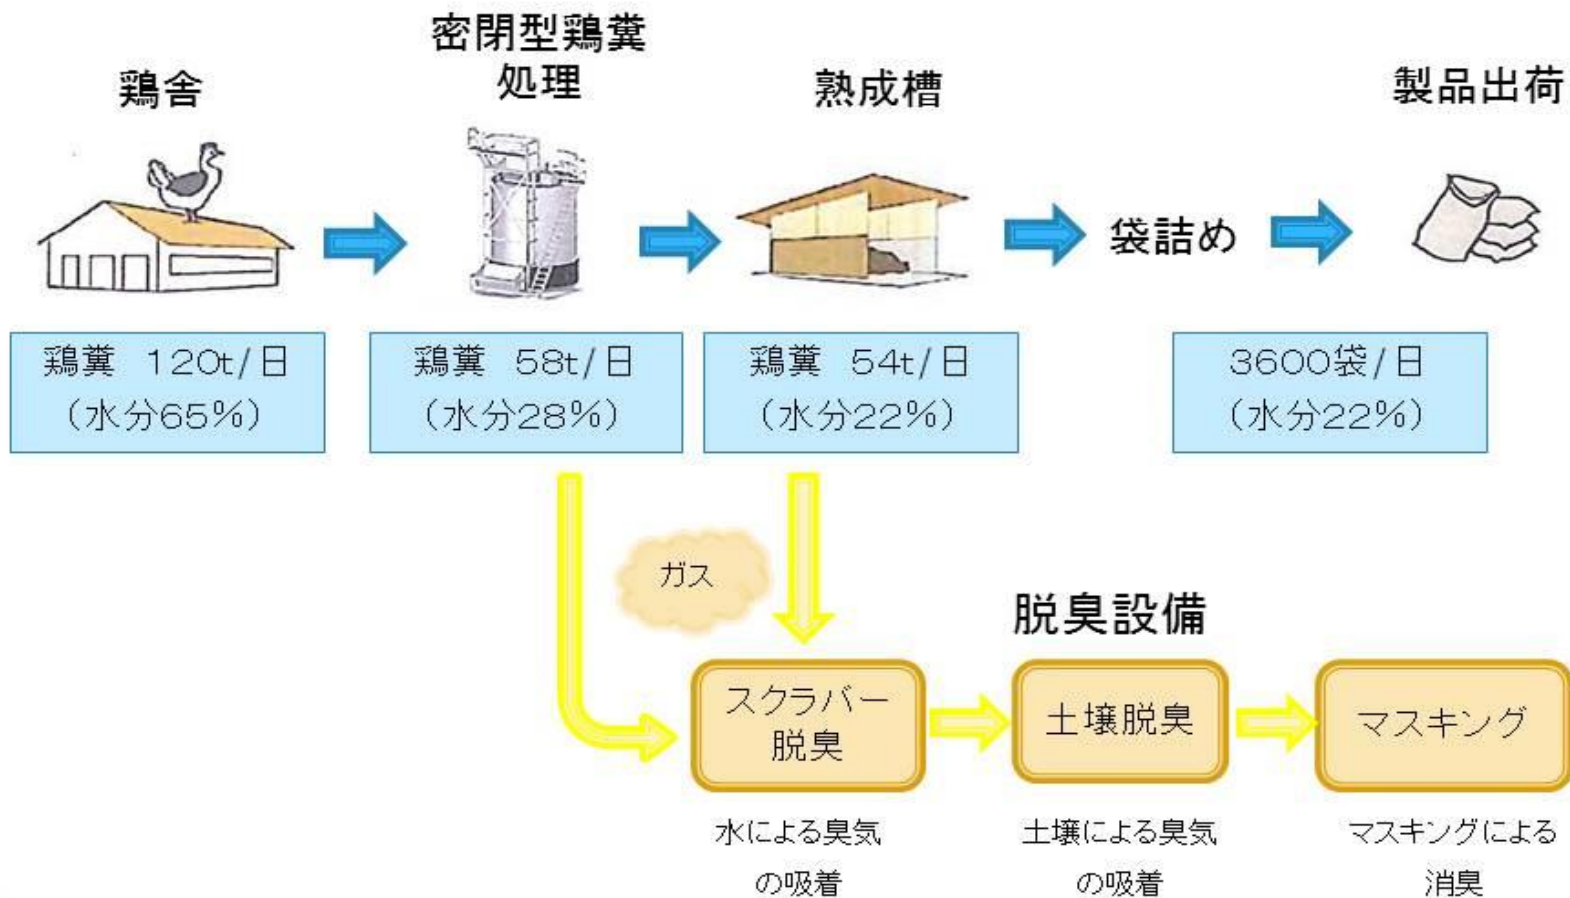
鶏舎

密閉型鶏糞処理

熟成槽

袋詰め

製品出荷

鶏糞　120t/日
（水分65%）

鶏糞　58t/日
（水分28%）

鶏糞　54t/日
（水分22%）

3600袋/日
（水分22%）

ガス

脱臭設備

スクラバー脱臭

土壌脱臭

マスキング

水による臭気の吸着

土壌による臭気の吸着

マスキングによる消臭